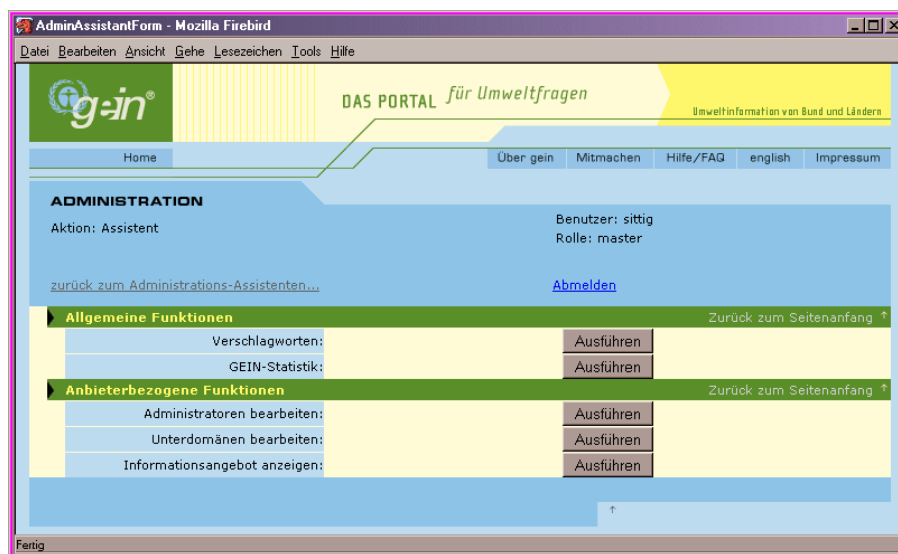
AdminAssistantForm - Mozilla Firebird

Datei Bearbeiten Ansicht Gehe Lesezeichen Tools Hilfe

g-in®

DAS PORTAL für Umweltfragen

Umweltinformation von Bund und Ländern

Home

Über gein | Mitmachen | Hilfe/FAQ | english | Impressum

ADMINISTRATION

Aktion: Assistent

Benutzer: sittig
Rolle: master

zurück zum Administrations-Assistenten...

Abmelden

Allgemeine Funktionen

Zurück zum Seitenanfang ↑

| | |
|---|---|
| Verschlagworten: | Ausführen |
| GEIN-Statistik: | Ausführen |

Anbieterbezogene Funktionen

Zurück zum Seitenanfang ↑

| | |
|---|---|
| Administratoren bearbeiten: | Ausführen |
| Unterdomänen bearbeiten: | Ausführen |
| Informationsangebot anzeigen: | Ausführen |

↑

Fertig